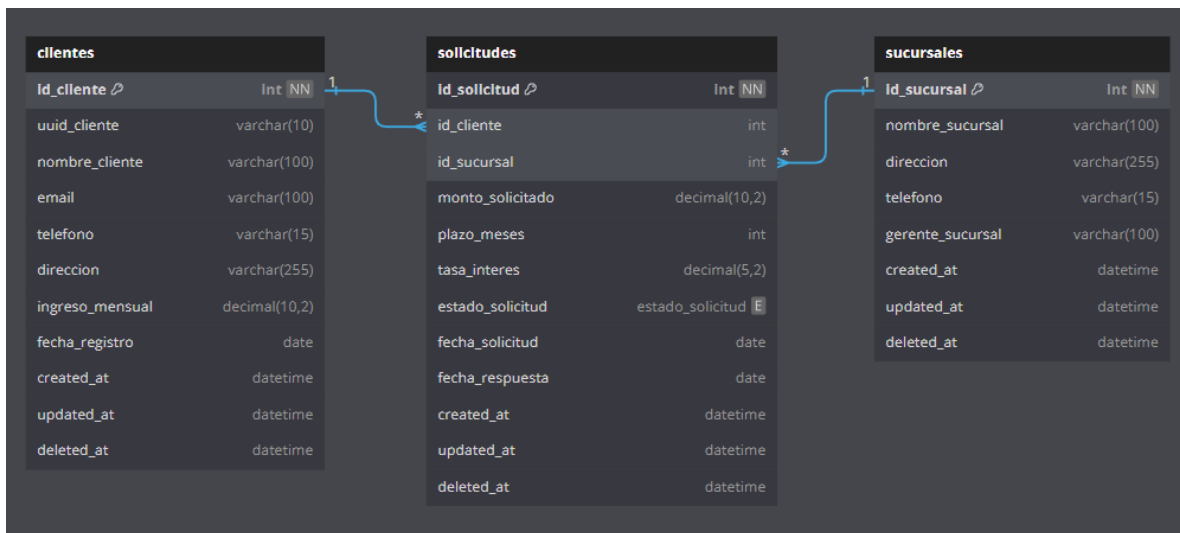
clientes

| | |
|---|---|
| id_cliente | int NN |
| uuid_cliente | varchar(10) |
| nombre_cliente | varchar(100) |
| email | varchar(100) |
| telefono | varchar(15) |
| direccion | varchar(255) |
| ingreso_mensual | decimal(10,2) |
| fecha_registro | date |
| created_at | datetime |
| updated_at | datetime |
| deleted_at | datetime |

1

*

solicitudes

| | |
|---|---|
| id_solicitud | int NN |
| id_cliente | int |
| id_sucursal | int |
| monto_solicitado | decimal(10,2) |
| plazo_meses | int |
| tasa_interes | decimal(5,2) |
| estado_solicitud | estado_solicitud E |
| fecha_solicitud | date |
| fecha_respuesta | date |
| created_at | datetime |
| updated_at | datetime |
| deleted_at | datetime |

*

1

sucursales

| | |
|---|---|
| id_sucursal | int NN |
| nombre_sucursal | varchar(100) |
| direccion | varchar(255) |
| telefono | varchar(15) |
| gerente_sucursal | varchar(100) |
| created_at | datetime |
| updated_at | datetime |
| deleted_at | datetime |